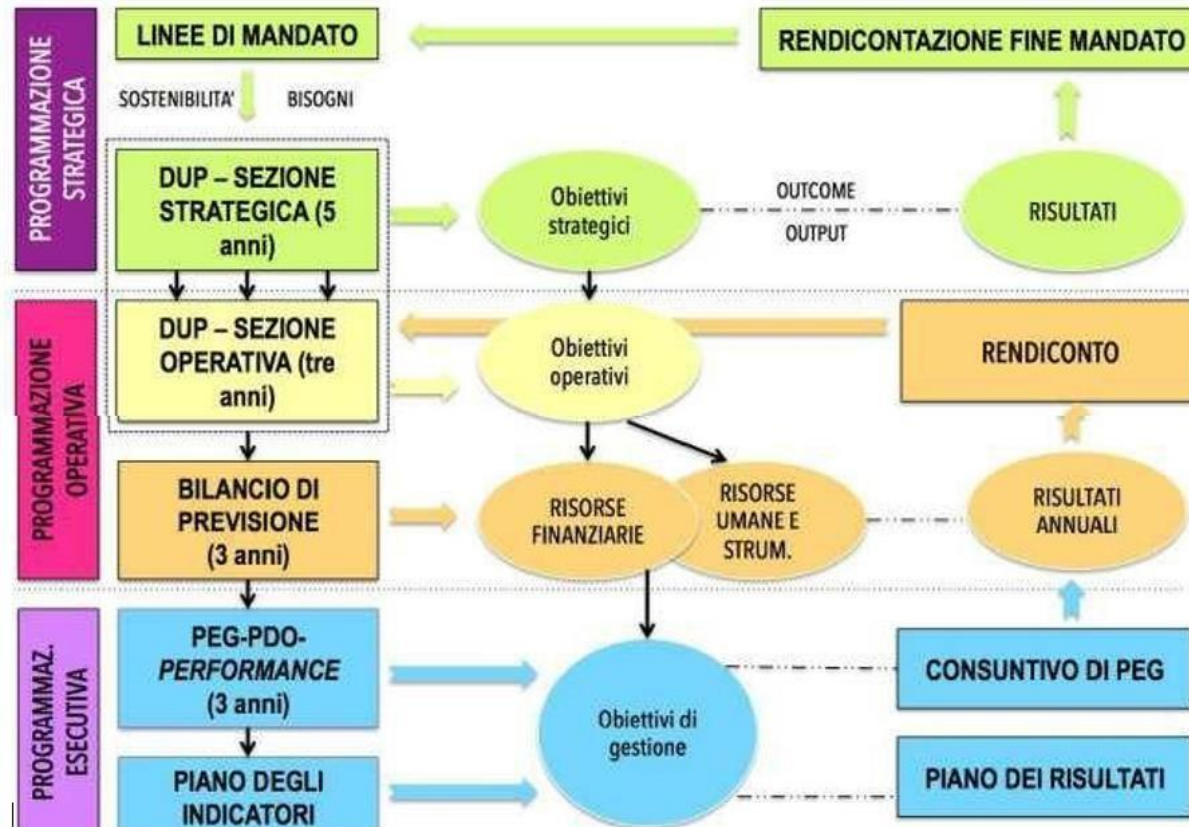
PROGRAMMAZIONE STRATEGICA

LINEE DI MANDATO

RENDICONTAZIONE FINE MANDATO

SOSTENIBILITA'

BISOGNI

DUP – SEZIONE STRATEGICA (5 anni)

Obiettivi strategici

OUTCOME

OUTPUT

RISULTATI

PROGRAMMAZIONE OPERATIVA

DUP – SEZIONE OPERATIVA (tre anni)

Obiettivi operativi

RENDICONTO

BILANCIO DI PREVISIONE (3 anni)

RISORSE FINANZIARIE

RISORSE UMANE E STRUM.

RISULTATI ANNUALI

PROGRAMMAZ. ESECUTIVA

PEG-PDO-*PERFORMANCE* (3 anni)

Obiettivi di gestione

CONSUNTIVO DI PEG

PIANO DEGLI INDICATORI

PIANO DEI RISULTATI